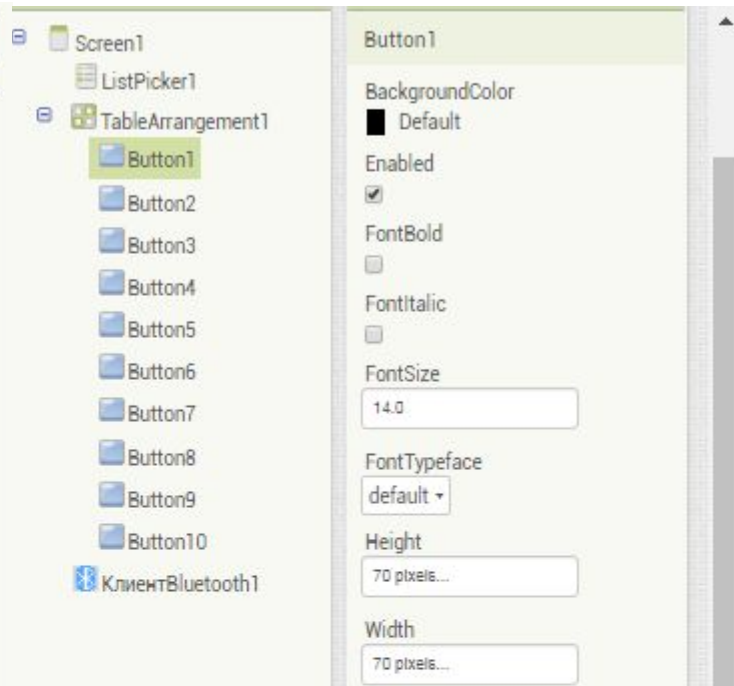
Screen1
ListPicker1
TableArrangement1
Button1
Button2
Button3
Button4
Button5
Button6
Button7
Button8
Button9
Button10
КлиентBluetooth1

Button1

BackgroundColor
Default

Enabled

FontBold

FontItalic

FontSize
14.0

FontTypeface
default ▾

Height
70 pixels...

Width
70 pixels...